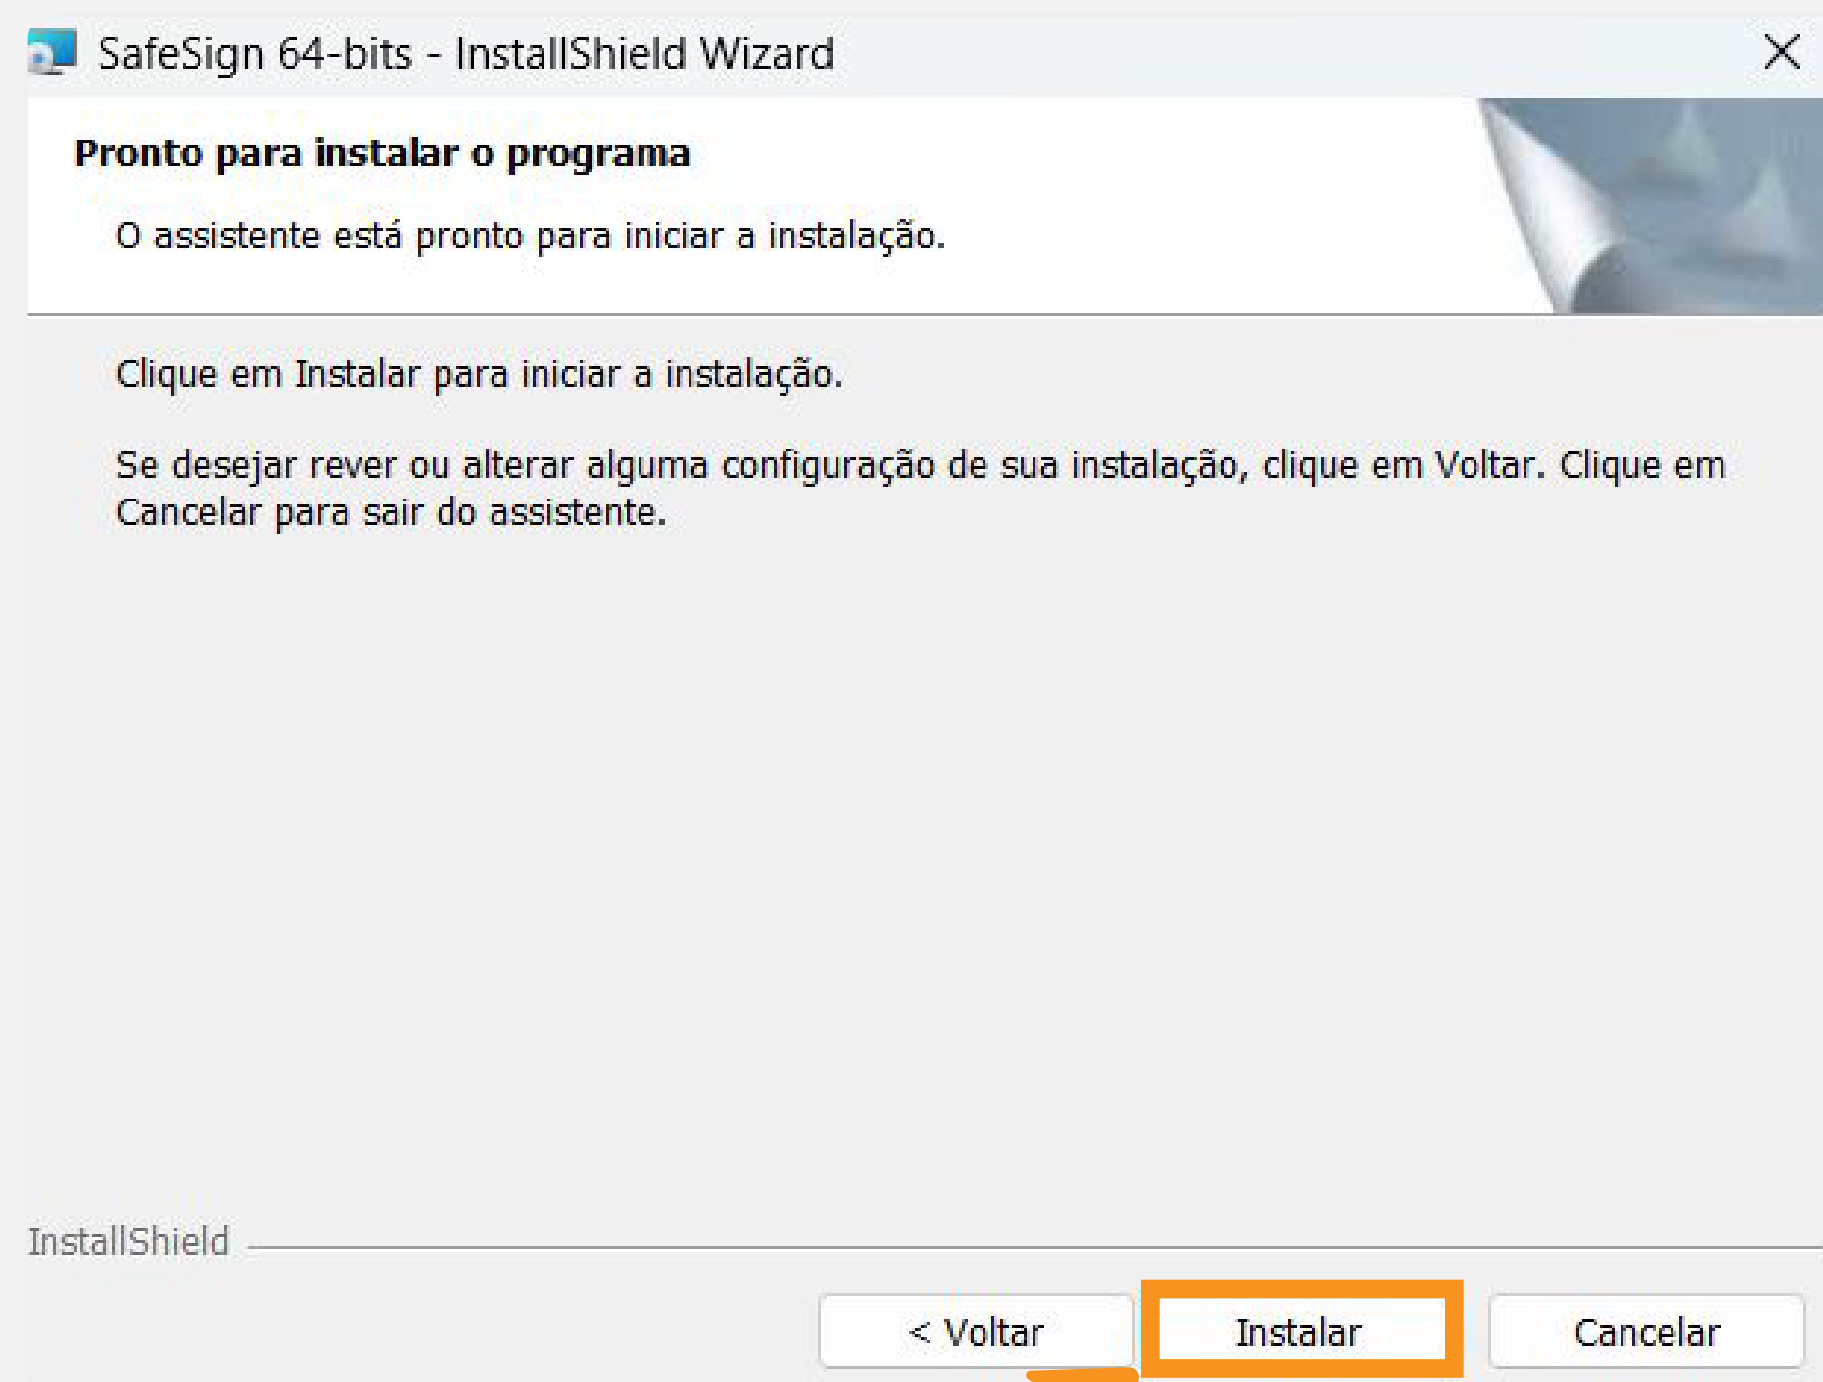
SafeSign 64-bits - InstallShield Wizard

Pronto para instalar o programa

O assistente está pronto para iniciar a instalação.

Clique em Instalar para iniciar a instalação.

Se desejar rever ou alterar alguma configuração de sua instalação, clique em Voltar. Clique em Cancelar para sair do assistente.

InstallShield

< Voltar

Instalar

Cancelar